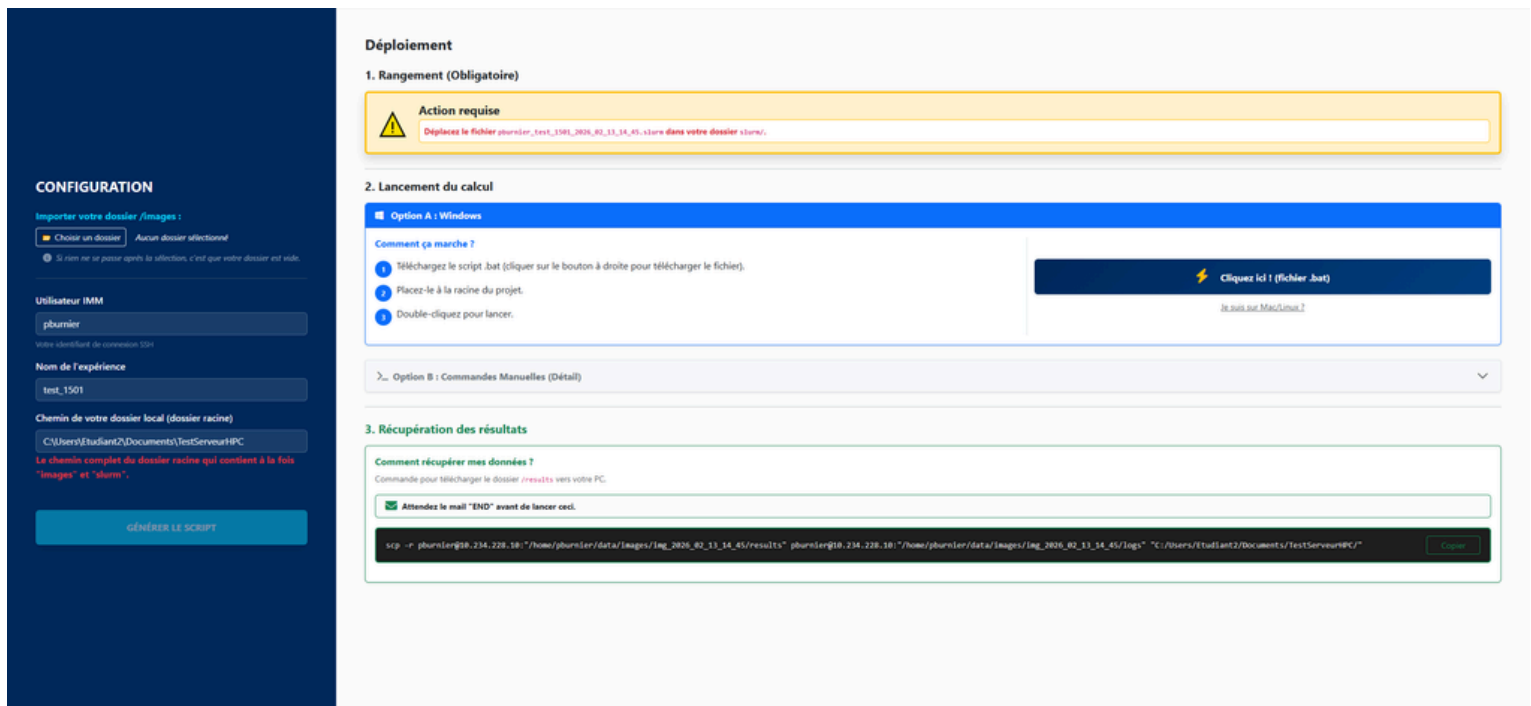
CONFIGURATION

Importer votre dossier /images :

Choisir un dossier Aucun dossier sélectionné

Si rien ne se passe après la sélection, c'est que votre dossier est vide.

Utilisateur IMM

pburnier

Votre identifiant de connexion SSH

Nom de l'expérience

test_1501

Chemin de votre dossier local (dossier racine)

C:\Users\Etudiant2\Documents\TestServeurHPC

Le chemin complet du dossier racine qui contient à la fois "images" et "slurm".

GÉNÉRER LE SCRIPT

Déploiement

1. Rangement (Obligatoire)

Action requise

Déplacez le fichier pburnier_test_1501_2026_02_13_14_45.slurm dans votre dossier slurm/.

2. Lancement du calcul

Option A : Windows

Comment ça marche ?

1 Téléchargez le script .bat (cliquer sur le bouton à droite pour télécharger le fichier).

2 Placez-le à la racine du projet.

3 Double-cliquez pour lancer.

Cliquez ici ! (fichier .bat)

Je suis sur Mac/Linux ?

Option B : Commandes Manuelles (Détail)

3. Récupération des résultats

Comment récupérer mes données ?

Commande pour télécharger le dossier /results vers votre PC.

Attendez le mail "END" avant de lancer ceci.

scp -r pburnier@10.234.228.10:"/home/pburnier/data/images/img_2026_02_13_14_45/results" pburnier@10.234.228.10:"/home/pburnier/data/images/img_2026_02_13_14_45/logs" "C:/Users/Etudiant2/Documents/TestServeurHPC/"

Copier